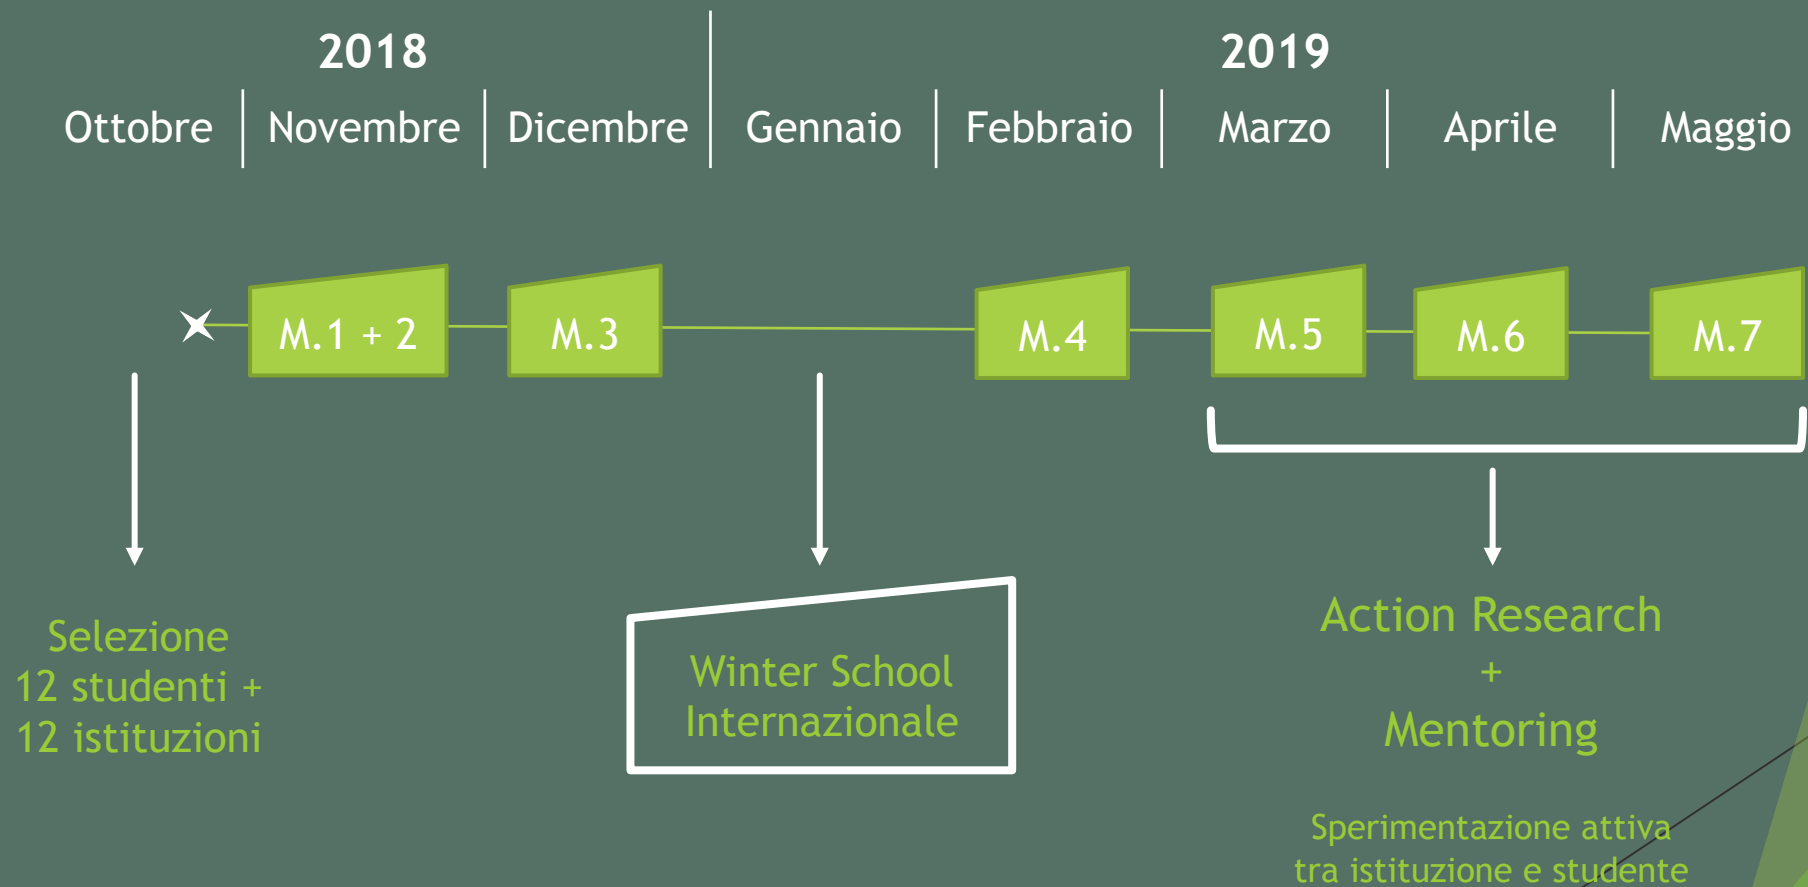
2018

2019

Ottobre | Novembre | Dicembre | Gennaio | Febbraio | Marzo | Aprile | Maggio

M.1 + 2

M.3

M.4

M.5

M.6

M.7

Selezione 12 studenti + 12 istituzioni

Winter School Internazionale

Action Research + Mentoring

Sperimentazione attiva tra istituzione e studente